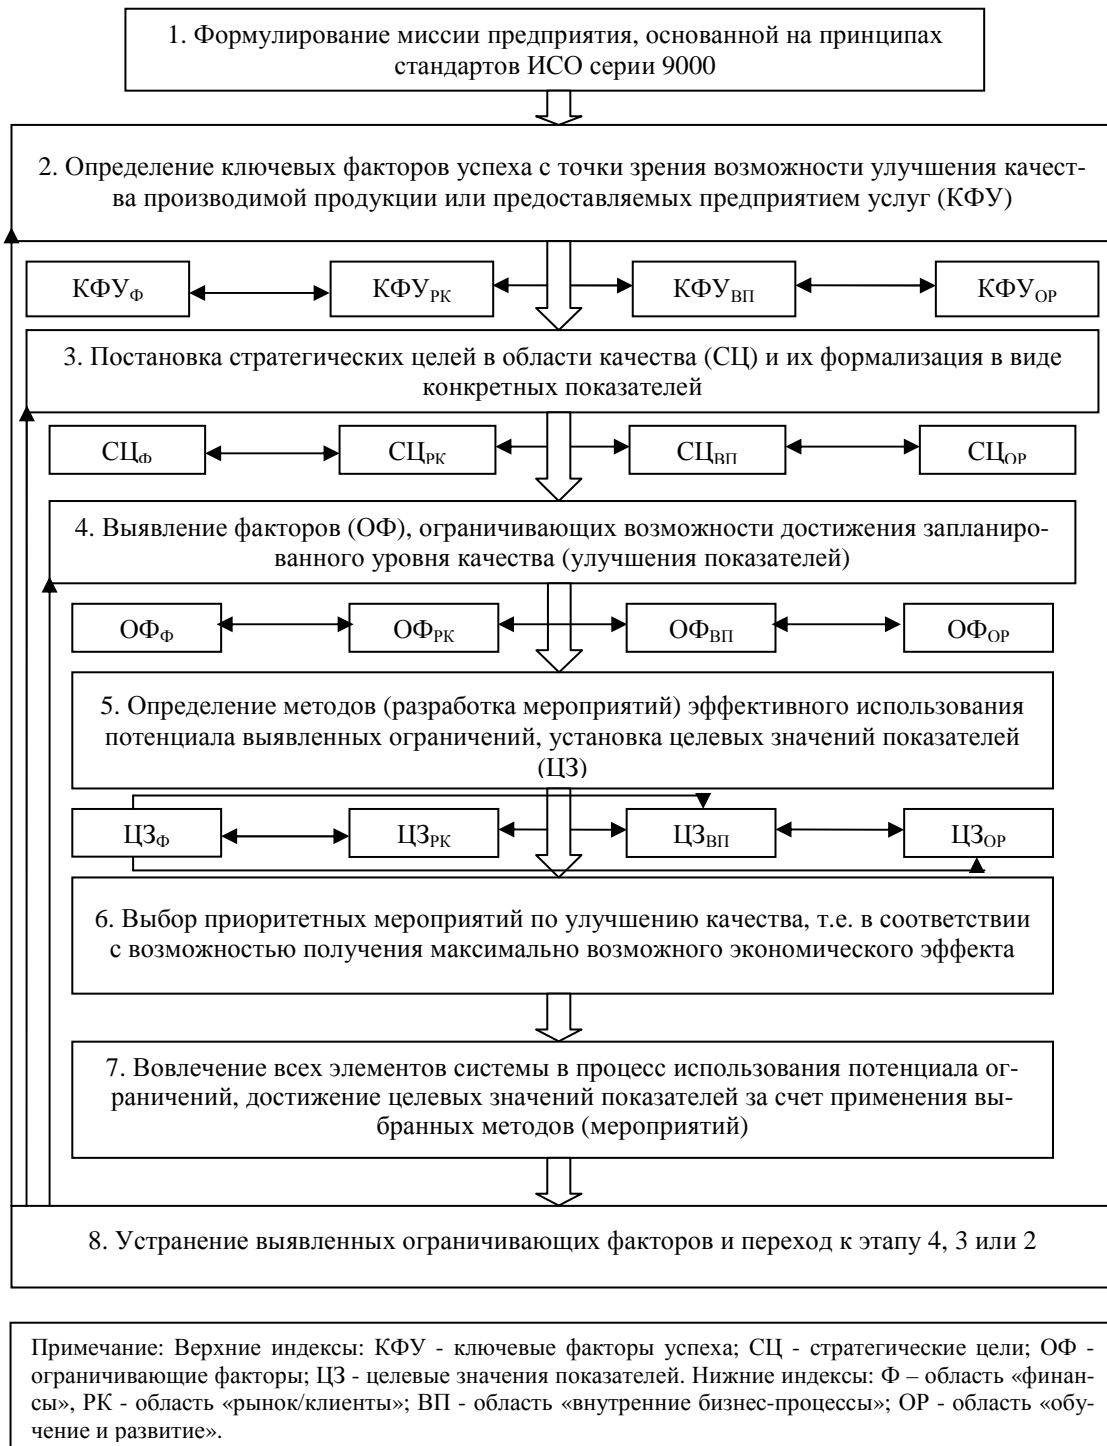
1. Формулирование миссии предприятия, основанной на принципах стандартов ИСО серии 9000

2. Определение ключевых факторов успеха с точки зрения возможности улучшения качества производимой продукции или предоставляемых предприятием услуг (КФУ)

$КФУ_{Ф}$ $КФУ_{РК}$ $КФУ_{ВП}$ $КФУ_{ОР}$

3. Постановка стратегических целей в области качества (СЦ) и их формализация в виде конкретных показателей

$СЦ_{Ф}$ $СЦ_{РК}$ $СЦ_{ВП}$ $СЦ_{ОР}$

4. Выявление факторов (ОФ), ограничивающих возможности достижения запланированного уровня качества (улучшения показателей)

$ОФ_{Ф}$ $ОФ_{РК}$ $ОФ_{ВП}$ $ОФ_{ОР}$

5. Определение методов (разработка мероприятий) эффективного использования потенциала выявленных ограничений, установка целевых значений показателей (ЦЗ)

$ЦЗ_{Ф}$ $ЦЗ_{РК}$ $ЦЗ_{ВП}$ $ЦЗ_{ОР}$

6. Выбор приоритетных мероприятий по улучшению качества, т.е. в соответствии с возможностью получения максимально возможного экономического эффекта

7. Вовлечение всех элементов системы в процесс использования потенциала ограничений, достижение целевых значений показателей за счет применения выбранных методов (мероприятий)

8. Устранение выявленных ограничивающих факторов и переход к этапу 4, 3 или 2

Примечание: Верхние индексы: КФУ - ключевые факторы успеха; СЦ - стратегические цели; ОФ - ограничивающие факторы; ЦЗ - целевые значения показателей. Нижние индексы: Ф – область «финансы», РК - область «рынок/клиенты»; ВП - область «внутренние бизнес-процессы»; ОР - область «обучение и развитие».